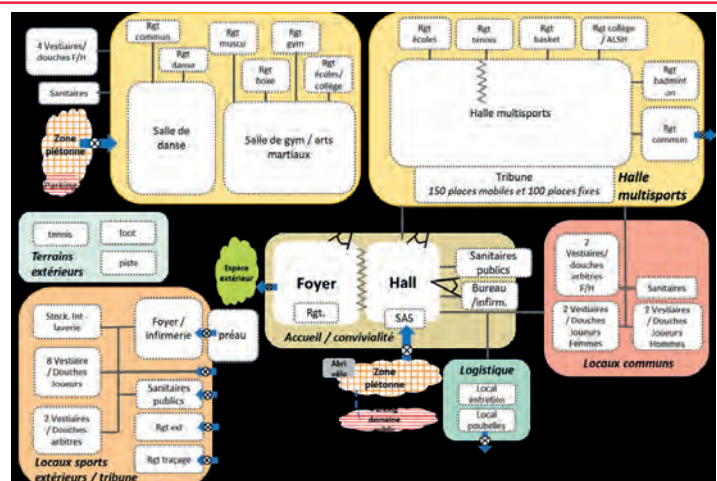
4 Vestiaires/ douches F/H

Rgt commun

Rgt danse

Rgt muscu

Rgt gym

Rgt boxe

Rgt écoles/ collège

Sanitaires

Zone piétonne

Parking

Salle de danse

Salle de gym / arts martiaux

Rgt écoles

Rgt tennis

Rgt basket

Rgt collège / ALSH

Rgt badminton

Halle multisports

Rgt commun

Tribune
150 places mobiles et 100 places fixes

Halle multisports

tennis

foot

piste

Terrains extérieurs

Espace extérieur

Foyer

Rgt.

Hall

Sanitaires publics

Bureau / infirm.

SAS

Accueil / convivialité

2 Vestiaires/ douches arbitres F/H

Sanitaires

2 Vestiaires / Douches Joueurs Femmes

2 Vestiaires / Douches Joueurs Hommes

Locaux communs

Stock. lint-laverie

Foyer / infirmerie

préau

8 Vestiaire / Douches Joueurs

Sanitaires publics

2 Vestiaires / Douches arbitres

Rgt ext

Rgt traçage

Locaux sports extérieurs / tribune

Abri vélo

Zone piétonne

Parking domaine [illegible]

Logistique

Local entretien

Local poubelles